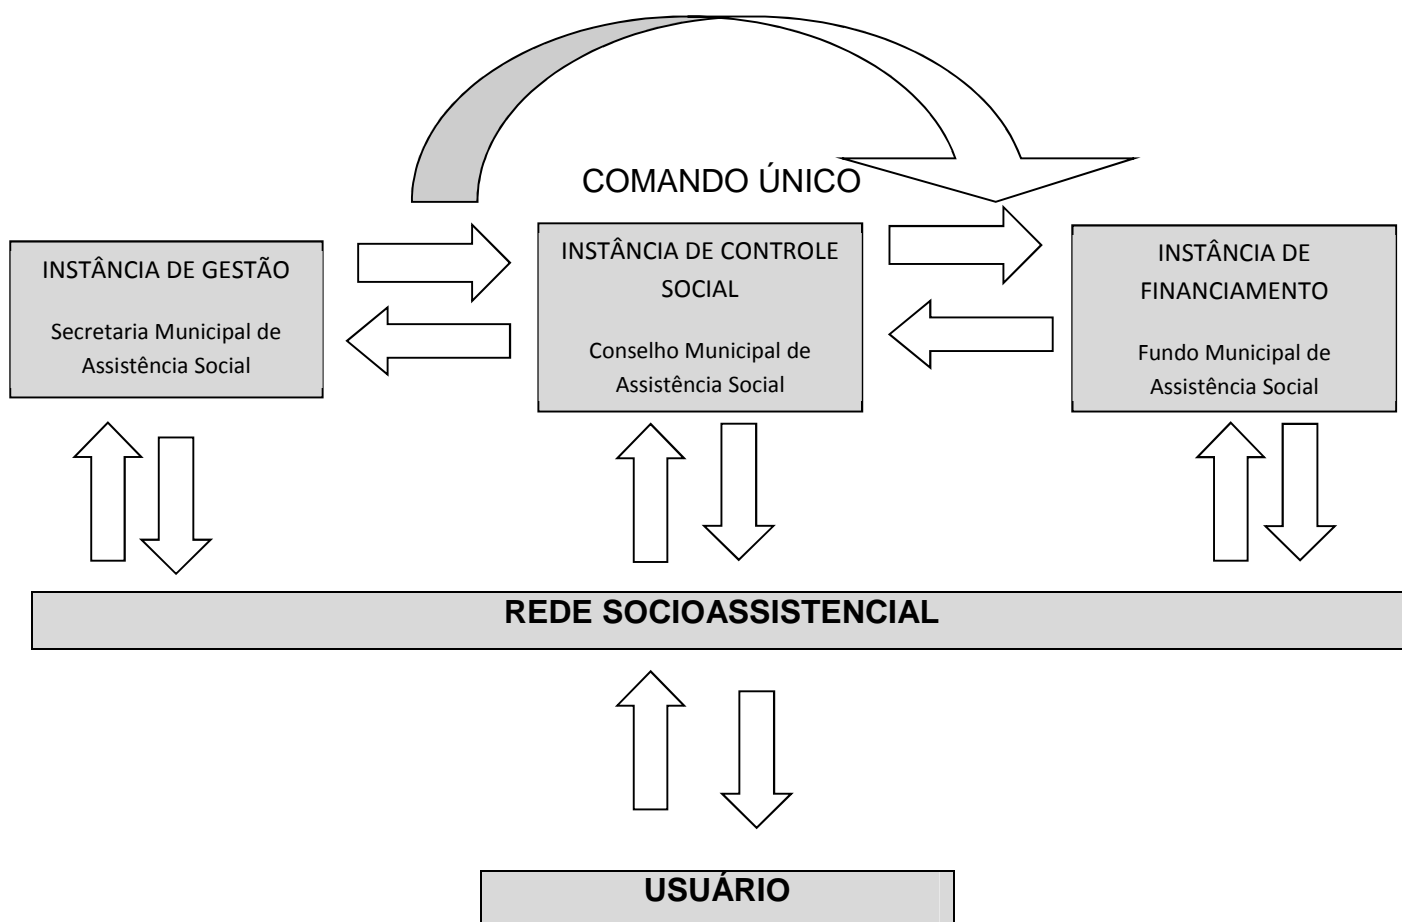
COMANDO ÚNICO

INSTÂNCIA DE GESTÃO

Secretaria Municipal de Assistência Social

INSTÂNCIA DE CONTROLE SOCIAL

Conselho Municipal de Assistência Social

INSTÂNCIA DE FINANCIAMENTO

Fundo Municipal de Assistência Social

REDE SOCIOASSISTENCIAL

USUÁRIO